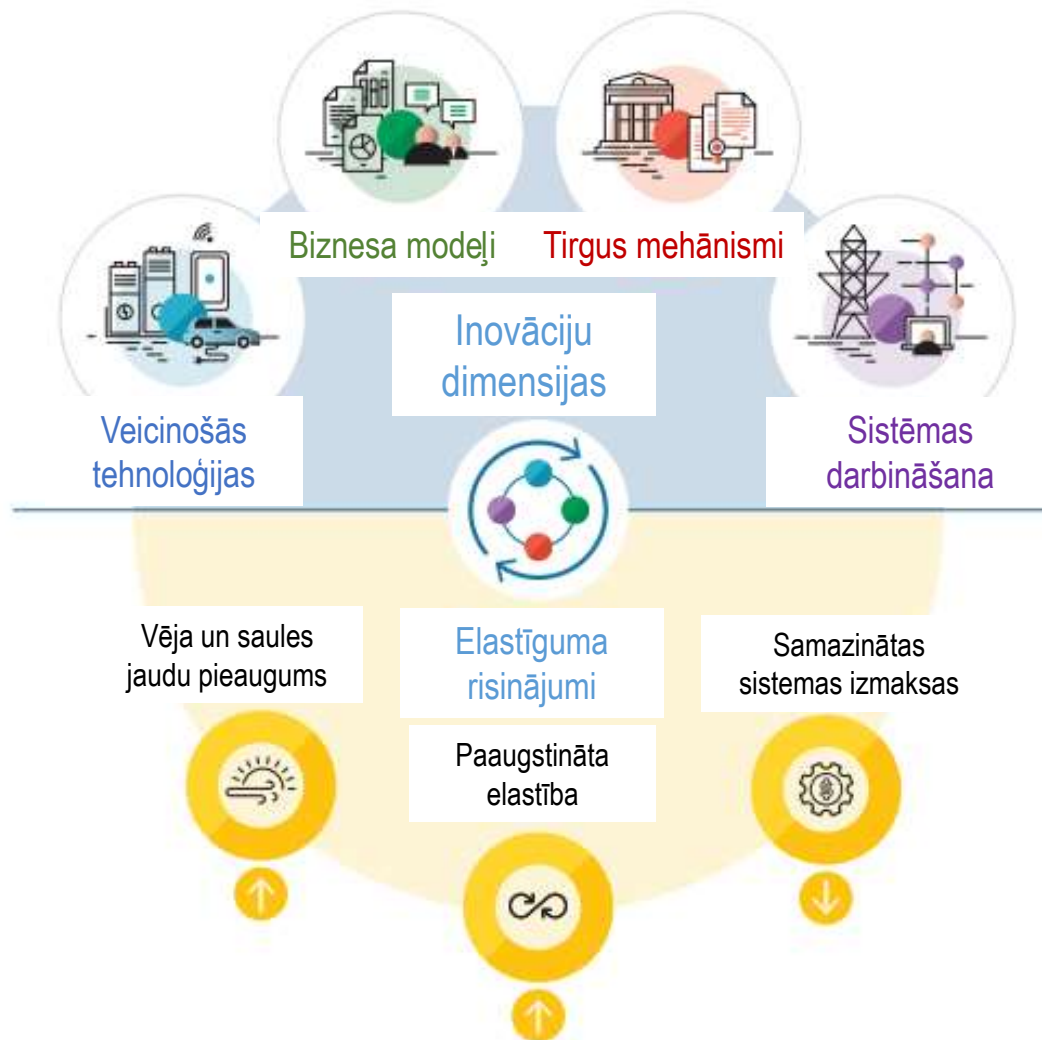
Biznesa modeļi

Tirgus mehānismi

Inovāciju dimensijas

Veicinošās tehnoloģijas

Sistēmas darbināšana

Vēja un saules jaudu pieaugums

Elastīguma risinājumi

Samazinātas sistemas izmaksas

Paaugstināta elastība